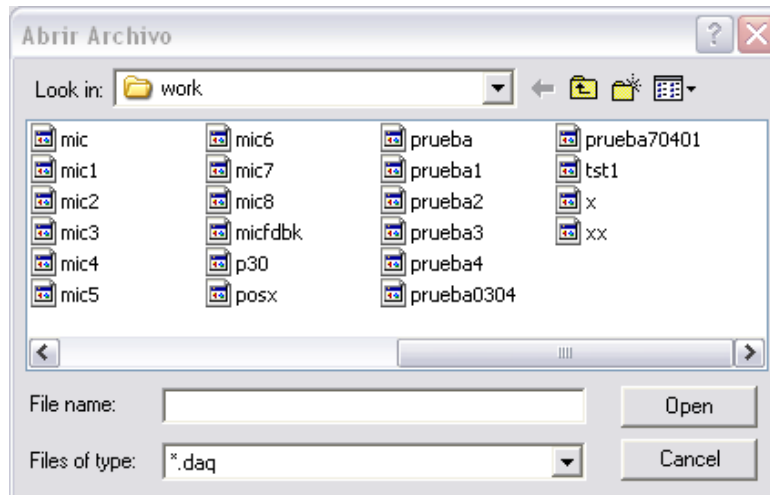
Abrir Archivo

?

Look in: work

mic
mic1
mic2
mic3
mic4
mic5

mic6
mic7
mic8
micfdbk
p30
posx

prueba
prueba1
prueba2
prueba3
prueba4
prueba0304

prueba70401
tst1
x
xx

File name:

Open

Files of type: *.daq

Cancel